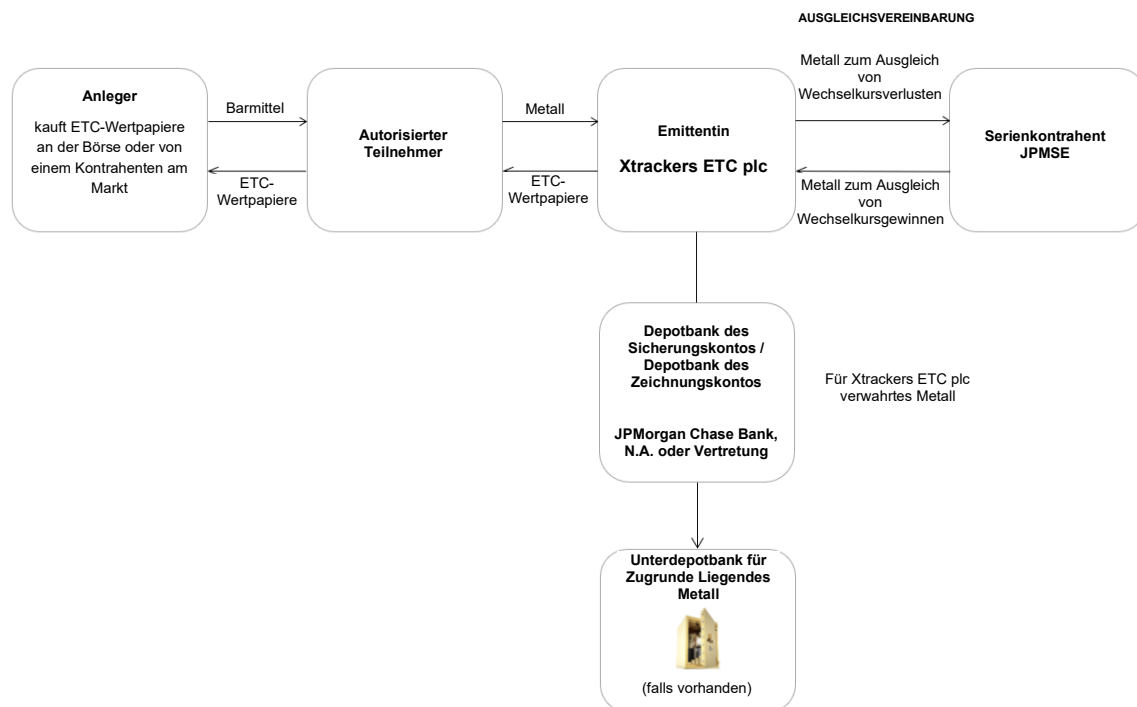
AUSGLEICHSVEREINBARUNG

Anleger

kauft ETC-Wertpapiere an der Börse oder von einem Kontrahenten am Markt

Barmittel

ETC-Wertpapiere

Autorisierter Teilnehmer

Metall

ETC-Wertpapiere

Emittentin

Xtrackers ETC plc

Metall zum Ausgleich von Wechselkursverlusten

Metall zum Ausgleich von Wechselkursgewinnen

Serienkontrahent JPMSE

Depotbank des Sicherungskontos / Depotbank des Zeichnungskontos

JPMorgan Chase Bank, N.A. oder Vertretung

Für Xtrackers ETC plc verwahrtes Metall

Unterdepotbank für Zugrunde Liegendes Metall

(falls vorhanden)